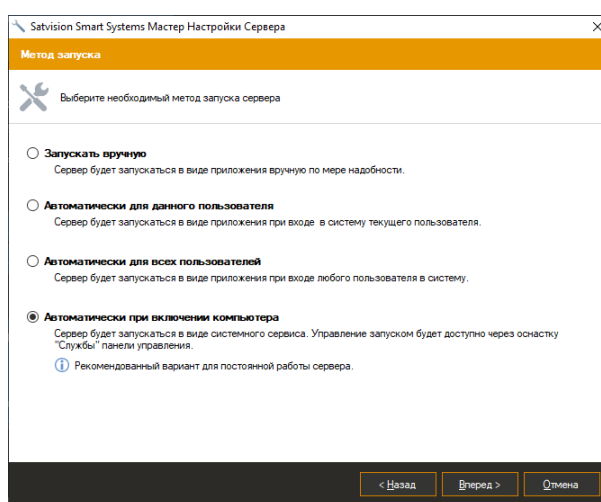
Satvision Smart Systems Мастер Настройки Сервера

Метод запуска

Выберите необходимый метод запуска сервера

Запускать вручную
Сервер будет запускаться в виде приложения вручную по мере надобности.

Автоматически для данного пользователя
Сервер будет запускаться в виде приложения при входе в систему текущего пользователя.

Автоматически для всех пользователей
Сервер будет запускаться в виде приложения при входе любого пользователя в систему.

Автоматически при включении компьютера
Сервер будет запускаться в виде системного сервиса. Управление запуском будет доступно через оснастку "Службы" панели управления.

Рекомендованный вариант для постоянной работы сервера.

< Назад | Вперед > | Отмена